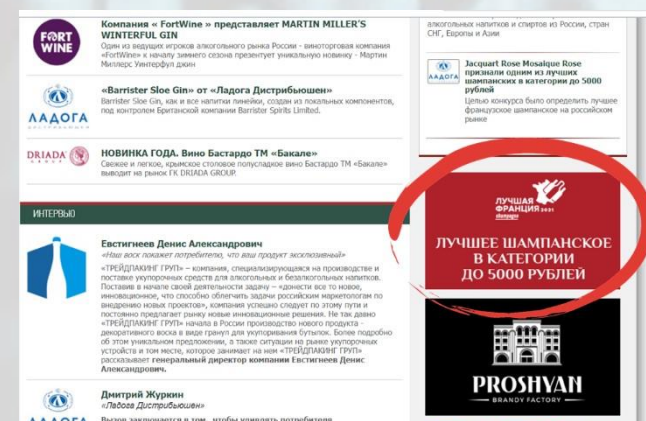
FORT WINE

Компания « FortWine » представляет MARTIN MILLER'S WINTERFUL GIN

Один из ведущих игроков алкогольного рынка России - винотороговая компания «FortWine» к началу зимнего сезона презентует уникальную новинку - Мартин Миллерс Уинтерфул джин

ЛАДОГА

«Barrister Sloe Gin» от «Ладога Дистрибьюшен»

Barrister Sloe Gin, как и все напитки линейки, создан из локальных компонентов, под контролем Британской компании Barrister Spirits Limited.

DRIADA

НОВИНКА ГОДА. Вино Бастардо ТМ «Бакале»

Свежее и легкое, крымское столовое полусладкое вино Бастардо ТМ «Бакале» выводит на рынок ГК DRIADA GROUP.

ИНТЕРВЬЮ

Евстигнеев Денис Александрович

«Наш воск покажет потребителю, что ваш продукт эксклюзивный»

«ТРЕЙДПАКИНГ ГРУП» – компания, специализирующаяся на производстве и поставке укупорочных средств для алкогольных и безалкогольных напитков. Поставив в начале своей деятельности задачу – «донести все то новое, инновационное, что способно облегчить задачи российским маркетологам по внедрению новых проектов», компания успешно следует по этому пути и постоянно предлагает рынку новые инновационные решения. Не так давно «ТРЕЙДПАКИНГ ГРУП» начала в России производство нового продукта - декоративного воска в виде гранул для укупоривания бутылок. Более подробно об этом уникальном предложении, а также ситуации на рынке укупорочных устройств и том месте, которое занимает на нем «ТРЕЙДПАКИНГ ГРУП» рассказывает генеральный директор компании Евстигнеев Денис Александрович.

Дмитрий Журкин

«Ладога Дистрибьюшен»

Вызов заключается в том, чтобы удивлять потребителя

алкогольных напитков и спиртов из России, стран СНГ, Европы и Азии

ЛАДОГА

Jacquart Rose Mosaique Rose признали одним из лучших шампанских в категории до 5000 рублей

Целью конкурса было определить лучшее французское шампанское на российском рынке

ЛУЧШАЯ ФРАНЦИЯ 2021 shampagne

ЛУЧШЕЕ ШАМПАНСКОЕ В КАТЕГОРИИ ДО 5000 РУБЛЕЙ

PROSHYAN BRANDY FACTORY